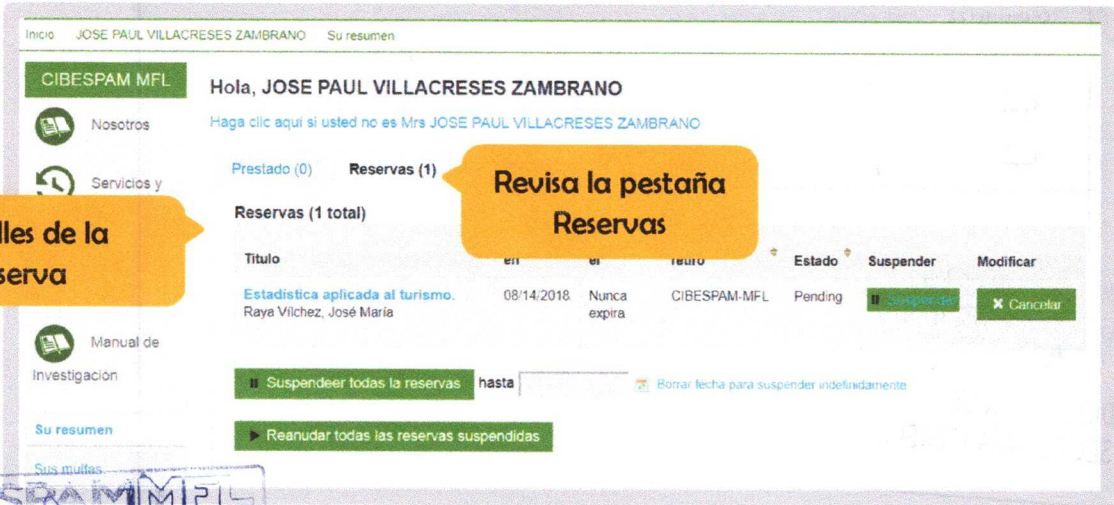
Inicio JOSE PAUL VILLACRESES ZAMBRANO Su resumen

CIBESPAM MFL

Nosotros

Servicios y

lles de la
serva

Manual de
Investigación

Su resumen

Sus multas

SPAM MFL

Hola, JOSE PAUL VILLACRESES ZAMBRANO

Haga clic aquí si usted no es Mrs JOSE PAUL VILLACRESES ZAMBRANO

Prestado (0) Reservas (1)

Revisa la pestaña Reservas

Reservas (1 total)

| Título | en | el | retiro | Estado | Suspender | Modificar |
|---|---|---|---|---|---|---|
| Estadística aplicada al turismo. Raya Vílchez, José María | 08/14/2018 | Nunca expira | CIBESPAM-MFL | Pending | Suspender | ✖ Cancelar |

Suspendeer todas la reservas hasta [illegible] Borrar fecha para suspender indefinidamente

▶ Reanudar todas las reservas suspendidas